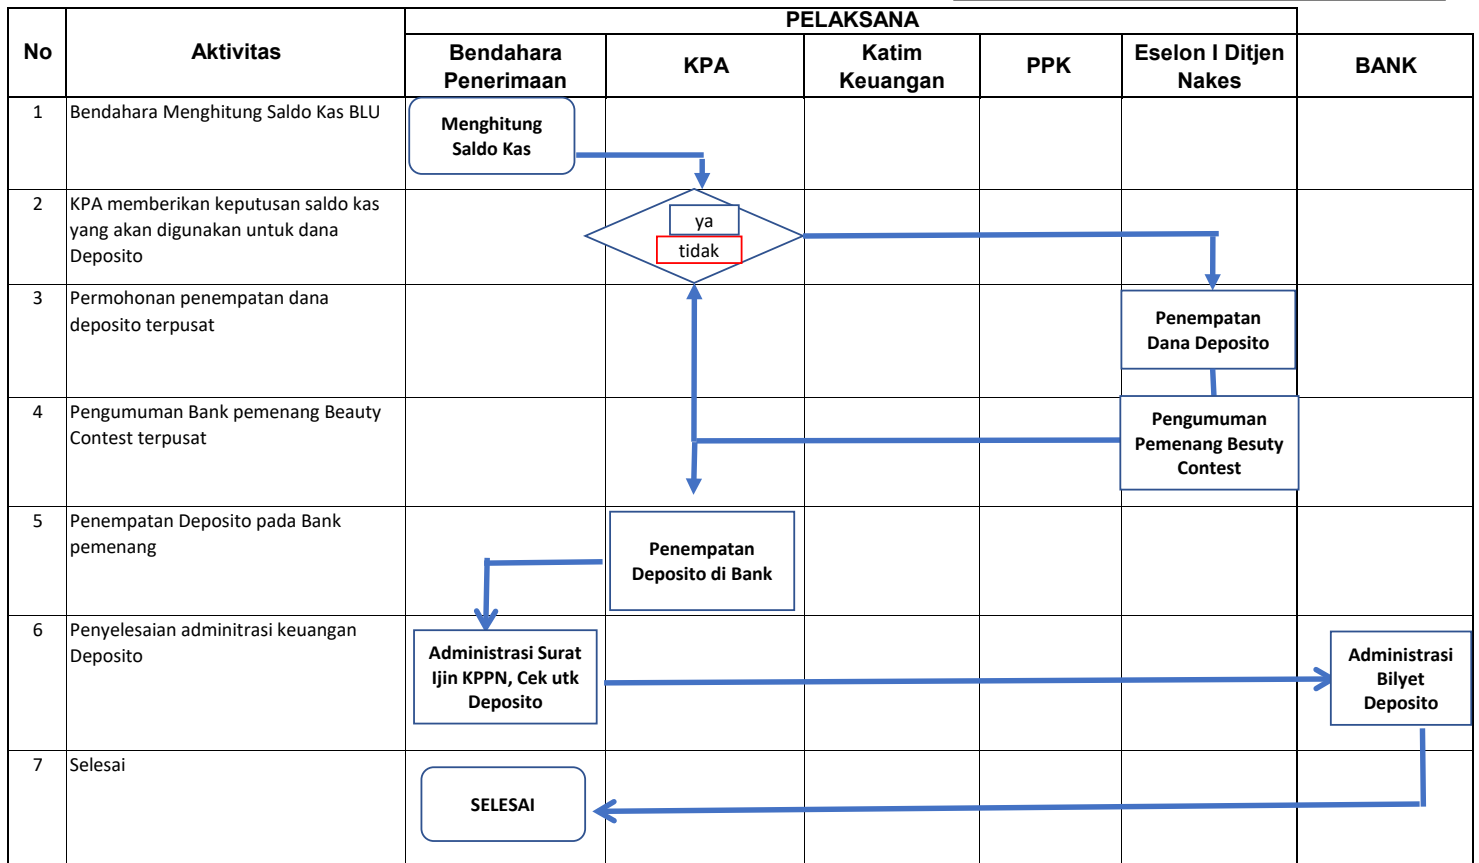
| No | Aktivitas | Bendahara Penerimaan | KPA | Katim Keuangan | PPK | Eselon I Ditjen Nakes | BANK |
|---|---|---|---|---|---|---|---|
| | | PELAKSANA | | | | | |
| 1 | Bendahara Menghitung Saldo Kas BLU | Menghitung Saldo Kas | | | | | |
| 2 | KPA memberikan keputusan saldo kas yang akan digunakan untuk dana Deposito | | ya tidak | | | | |
| 3 | Permohonan penempatan dana deposito terpusat | | | | | Penempatan Dana Deposito | |
| 4 | Pengumuman Bank pemenang Beauty Contest terpusat | | | | | Pengumuman Pemenang Besuty Contest | |
| 5 | Penempatan Deposito pada Bank pemenang | | Penempatan Deposito di Bank | | | | |
| 6 | Penyelesaian adminitrasi keuangan Deposito | Administrasi Surat Ijin KPPN, Cek utk Deposito | | | | | Administrasi Bilyet Deposito |
| 7 | Selesai | SELESAI | | | | | |